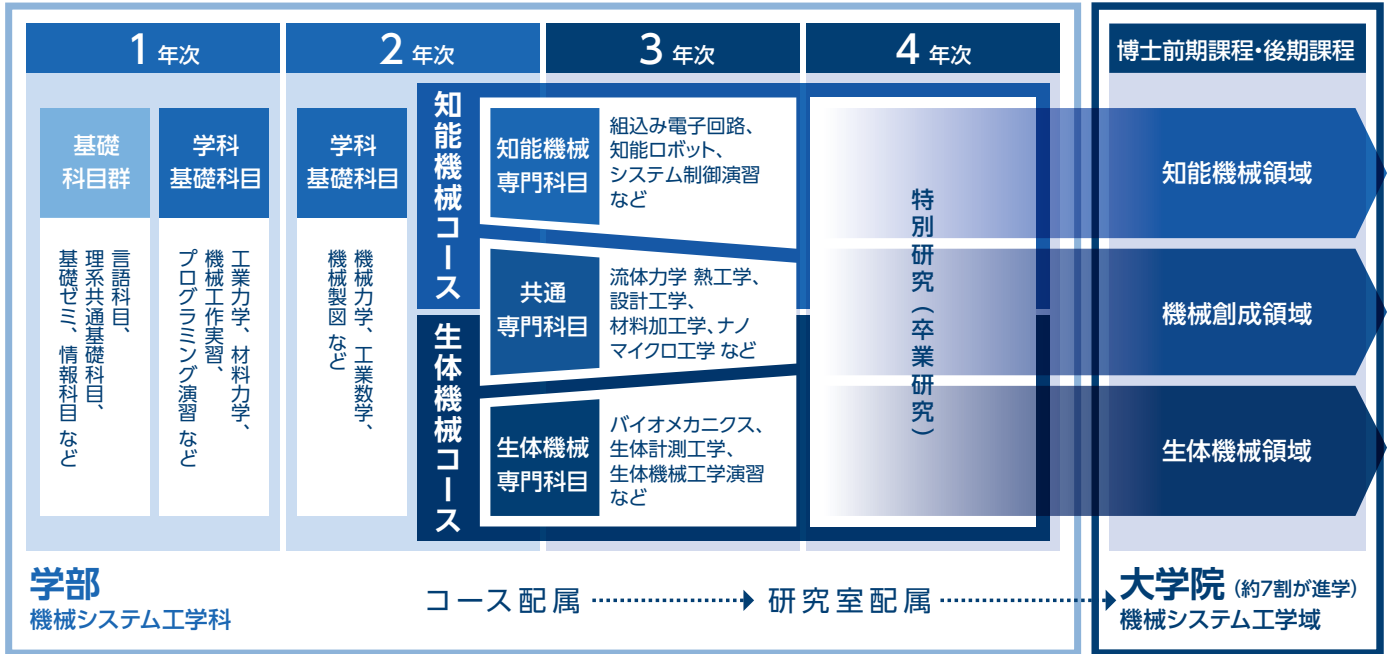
1 年次

2 年次

3 年次

4 年次

博士前期課程・後期課程

基礎科目群

言語科目、理系共通基礎科目、基礎ゼミ、情報科目 など

学科基礎科目

工業力学、材料力学、機械工作実習、プログラミング演習 など

学科基礎科目

機械力学、工業数学、機械製図 など

知能機械コース

知能機械専門科目

組込み電子回路、知能ロボット、システム制御演習 など

共通専門科目

流体力学 熱工学、設計工学、材料加工学、ナノマイクロ工学 など

生体機械コース

生体機械専門科目

バイオメカニクス、生体計測工学、生体機械工学演習 など

特別研究（卒業研究）

知能機械領域

機械創成領域

生体機械領域

学部
機械システム工学科

コース配属

研究室配属

大学院（約7割が進学）
機械システム工学域